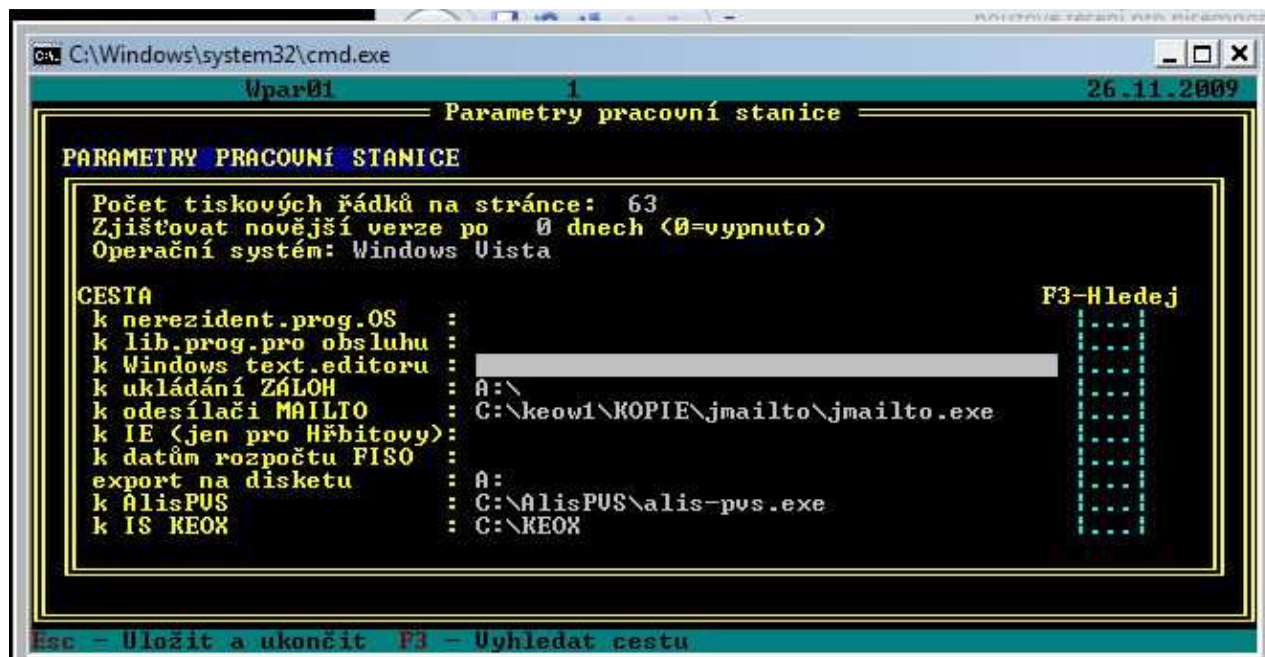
C:\Windows\system32\cmd.exe

Wpar01 1 26.11.2009

Parametry pracovní stanice

PARAMETRY PRACOVNÍ STANICE

Počet tiskových řádků na stránce: 63
Zjišťovat novější verze po 0 dnech (0=vypnuto)
Operační systém: Windows Vista

CESTA F3-Hledej
k nerezident.prog.OS :
k lib.prog.pro obsluhu :
k Windows text.editoru :
k ukládání ZÁLOH : A:\
k odesílači MAILTO : C:\keow1\KOPIE\jmailto\jmailto.exe
k IE (jen pro Hřbitovy):
k datům rozpočtu FISO :
export na disketu : A:
k ÁlisPVS : C:\AlisPVS\alis-pvs.exe
k IS KEOX : C:\KEOX

Esc - Uložit a ukončit F3 - Vyhledat cestu